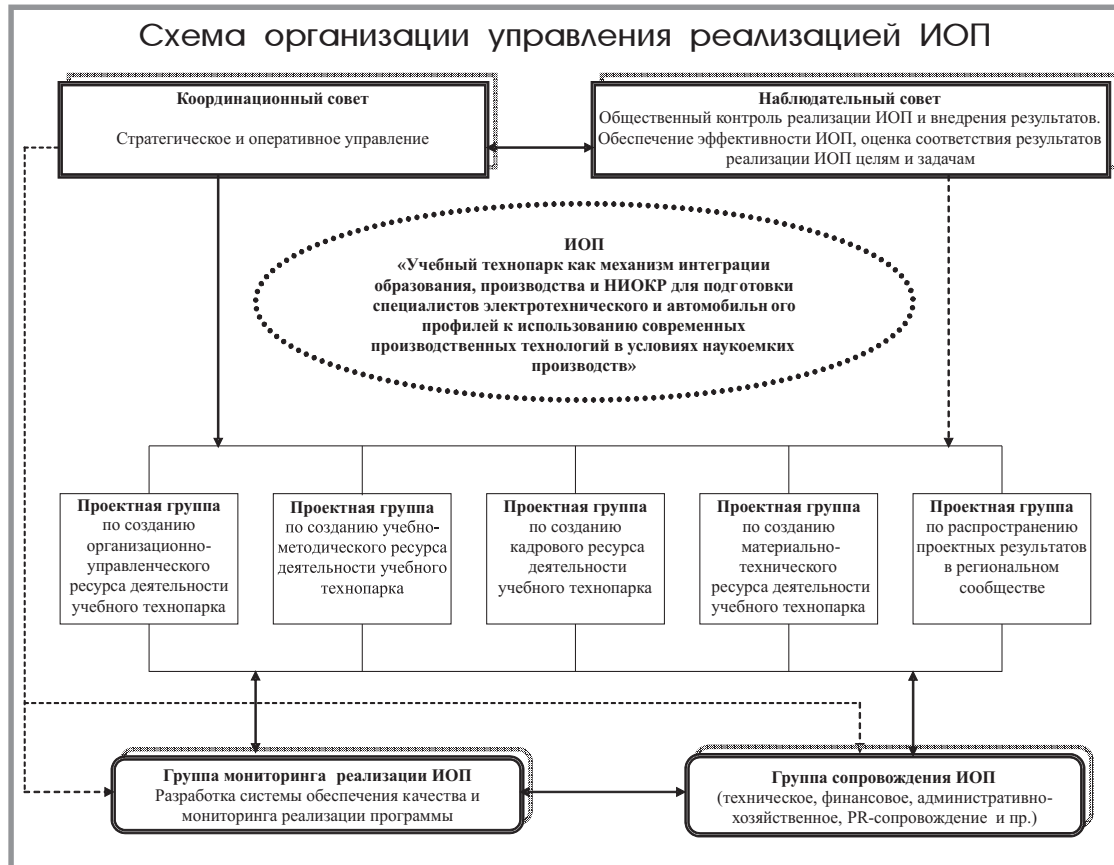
Схема организации управления реализацией ИОП

**Координационный совет**

Стратегическое и оперативное управление

**Наблюдательный совет**
Общественный контроль реализации ИОП и внедрения результатов. Обеспечение эффективности ИОП, оценка соответствия результатов реализации ИОП целям и задачам

**ИОП**
**«Учебный технопарк как механизм интеграции образования, производства и НИОКР для подготовки специалистов электротехнического и автомобильн ого профилей к использованию современных производственных технологий в условиях наукоемких производств»**

**Проектная группа** по созданию организационно-управленческого ресурса деятельности учебного технопарка

**Проектная группа** по созданию учебно-методического ресурса деятельности учебного технопарка

**Проектная группа** по созданию кадрового ресурса деятельности учебного технопарка

**Проектная группа** по созданию материально-технического ресурса деятельности учебного технопарка

**Проектная группа** по распространению проектных результатов в региональном сообществе

**Группа мониторинга реализации ИОП**
Разработка системы обеспечения качества и мониторинга реализации программы

**Группа сопровождения ИОП**
(техническое, финансовое, административно-хозяйственное, PR-сопровождение и пр.)